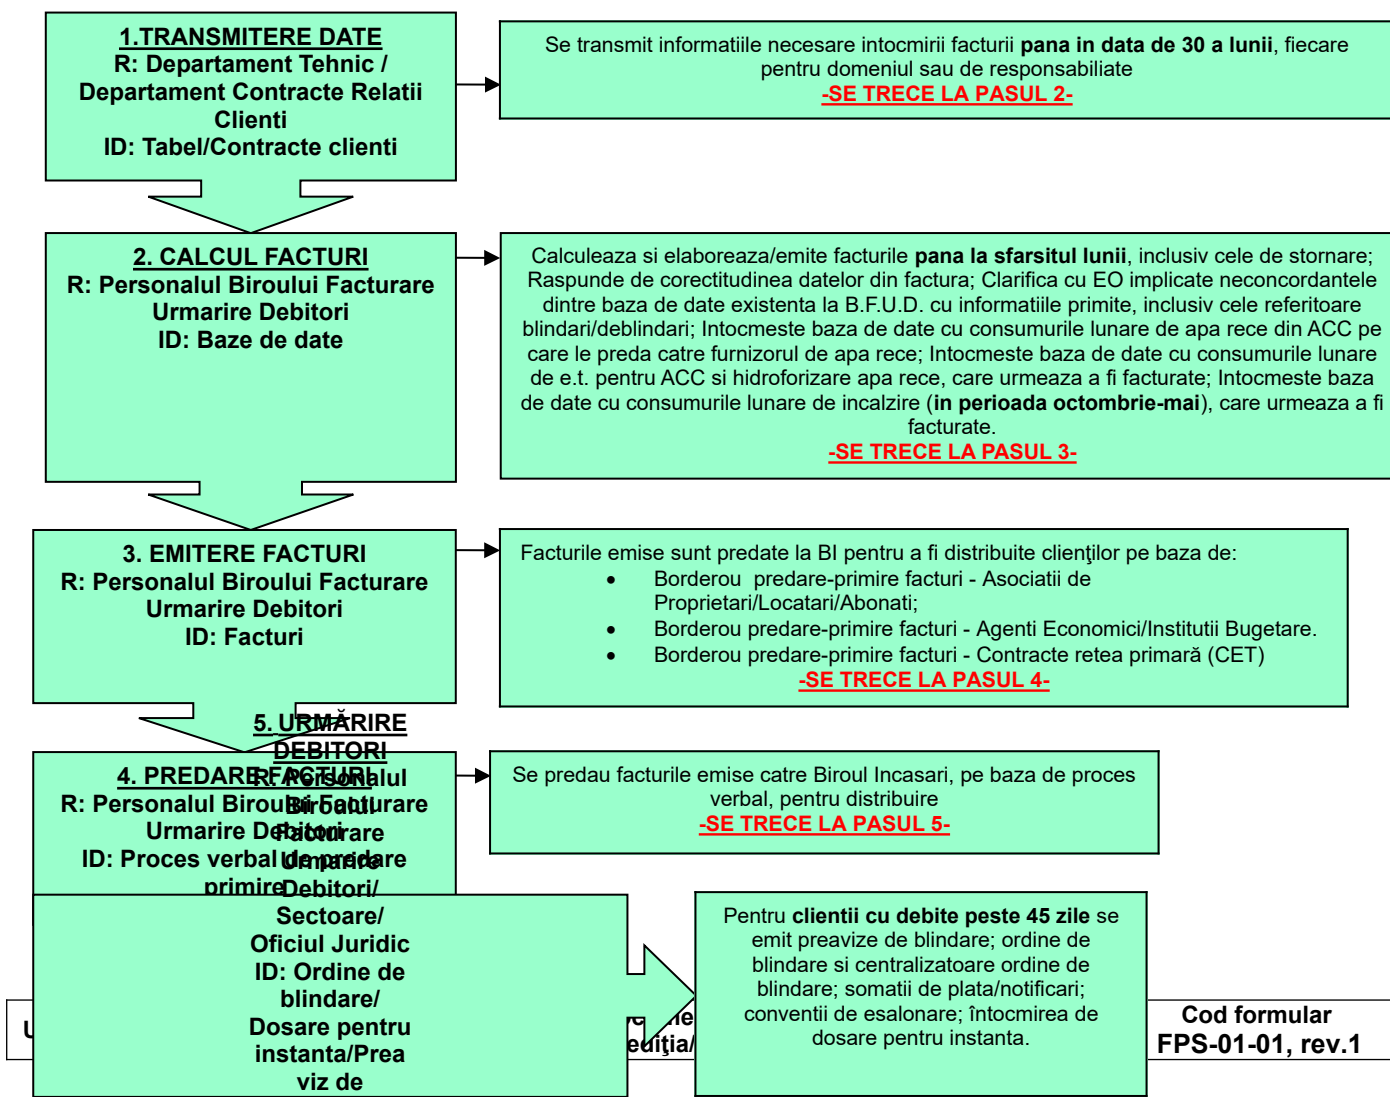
1.TRANSMITERE DATE
R: Departament Tehnic / Departament Contracte Relatii Clienti
ID: Tabel/Contracte clienti

Se transmit informatiile necesare intocmirii facturii **pana in data de 30 a lunii**, fiecare pentru domeniul sau de responsabiliate
-SE TRECE LA PASUL 2-

2. CALCUL FACTURI
R: Personalul Biroului Facturare Urmarire Debitori
ID: Baze de date

Calculeaza si elaboreaza/emite facturile **pana la sfarsitul lunii**, inclusiv cele de stornare; Raspunde de corectitudinea datelor din factura; Clarifica cu EO implicate neconcordantele dintre baza de date existenta la B.F.U.D. cu informatiile primite, inclusiv cele referitoare blindari/deblindari; Intocmeste baza de date cu consumurile lunare de apa rece din ACC pe care le preda catre furnizorul de apa rece; Intocmeste baza de date cu consumurile lunare de e.t. pentru ACC si hidroforizare apa rece, care urmeaza a fi facturate; Intocmeste baza de date cu consumurile lunare de incalzire (**in perioada octombrie-mai**), care urmeaza a fi facturate.
-SE TRECE LA PASUL 3-

3. EMITERE FACTURI
R: Personalul Biroului Facturare Urmarire Debitori
ID: Facturi

Facturile emise sunt predate la BI pentru a fi distribuite clienţilor pe baza de:
• Borderou predare-primire facturi - Asociatii de Proprietari/Locatari/Abonati;
• Borderou predare-primire facturi - Agenti Economici/Institutii Bugetare.
• Borderou predare-primire facturi - Contracte retea primară (CET)
-SE TRECE LA PASUL 4-

4. PREDARE FACTURI
R: Personalul Biroului Facturare Urmarire Debitori
ID: Proces verbal de predare primire

Se predau facturile emise catre Biroul Incasari, pe baza de proces verbal, pentru distribuire
-SE TRECE LA PASUL 5-

5. URMĂRIRE DEBITORI
R: Personalul Biroul Facturare Urmarire Debitori/ Sectoare/ Oficiul Juridic
ID: Ordine de blindare/ Dosare pentru instanta/Prea viz de

Pentru **clientii cu debite peste 45 zile** se emit preavize de blindare; ordine de blindare si centralizatoare ordine de blindare; somatii de plata/notificari; conventii de esalonare; întocmirea de dosare pentru instanta.

U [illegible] euiţia/

Cod formular
FPS-01-01, rev.1